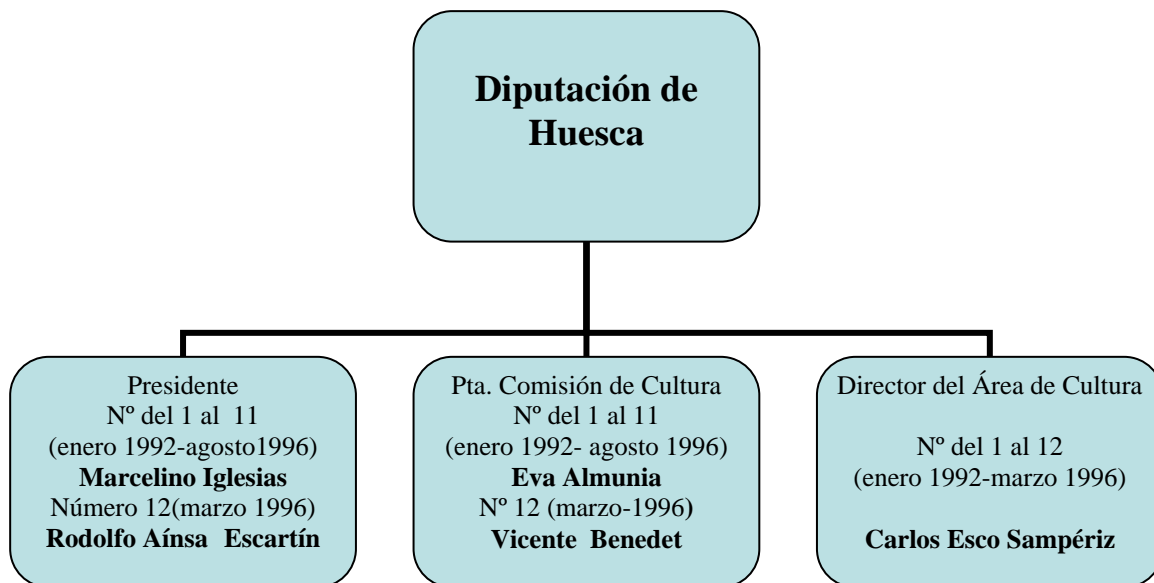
Diputación de Huesca

Presidente
Nº del 1 al 11
(enero 1992-agosto1996)
**Marcelino Iglesias**
Número 12(marzo 1996)
**Rodolfo Aínsa Escartín**

Pta. Comisión de Cultura
Nº del 1 al 11
(enero 1992- agosto 1996)
**Eva Almunia**
Nº 12 (marzo-1996)
**Vicente Benedet**

Director del Área de Cultura

Nº del 1 al 12
(enero 1992-marzo 1996)

**Carlos Esco Sampériz**